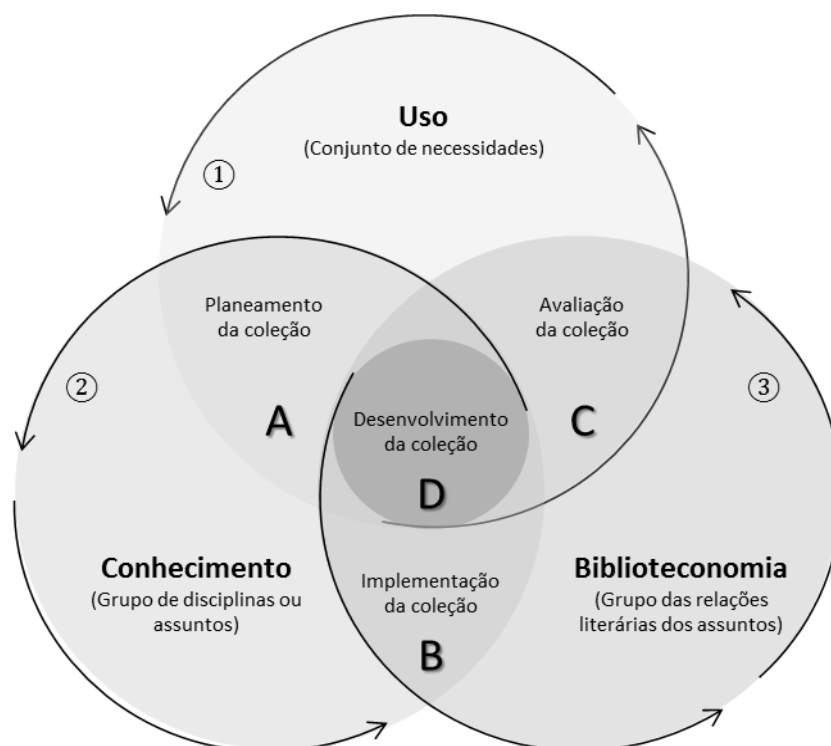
Uso
(Conjunto de necessidades)

①

Planeamento da coleção

Avaliação da coleção

②

③

A

Desenvolvimento da coleção

C

D

Conhecimento
(Grupo de disciplinas ou assuntos)

Implementação da coleção

B

Biblioteconomia
(Grupo das relações literárias dos assuntos)